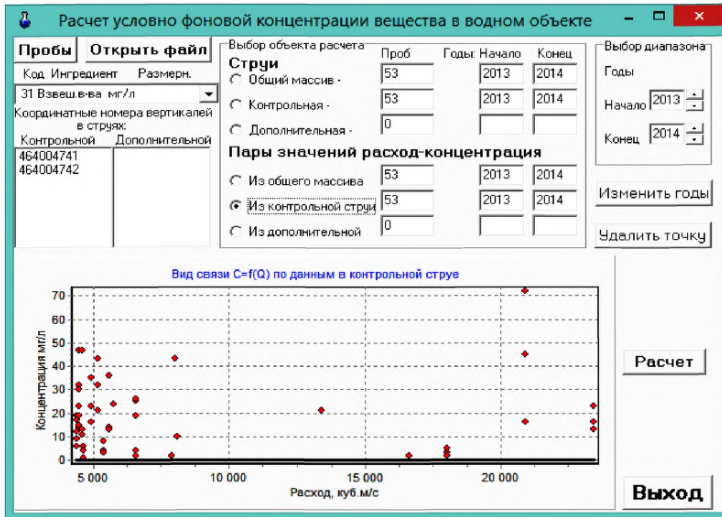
Расчет условно фоновой концентрации вещества в водном объекте

Пробы | Открыть файл

Код Ингредиент Размерн.

31 Взвеш.в-ва мг/л

Координатные номера вертикалей в струях:

Контрольной | Дополнительной
464004741
464004742

Выбор объекта расчета

Струи

Проб | Годы: Начало | Конец

Общий массив - | 53 | 2013 | 2014

Контрольная - | 53 | 2013 | 2014

Дополнительная - | 0

Пары значений расход-концентрация

Из общего массива | 53 | 2013 | 2014

Из контрольной струи | 53 | 2013 | 2014

Из дополнительной | 0

Выбор диапазона

Годы

Начало 2013

Конец 2014

Изменить годы

Удалить точку

Вид связи C=f(Q) по данным в контрольной струе

Концентрация мг/л

70
60
50
40
30
20
10
0

5 000 | 10 000 | 15 000 | 20 000

Расход, куб.м/с

Расчет

Выход